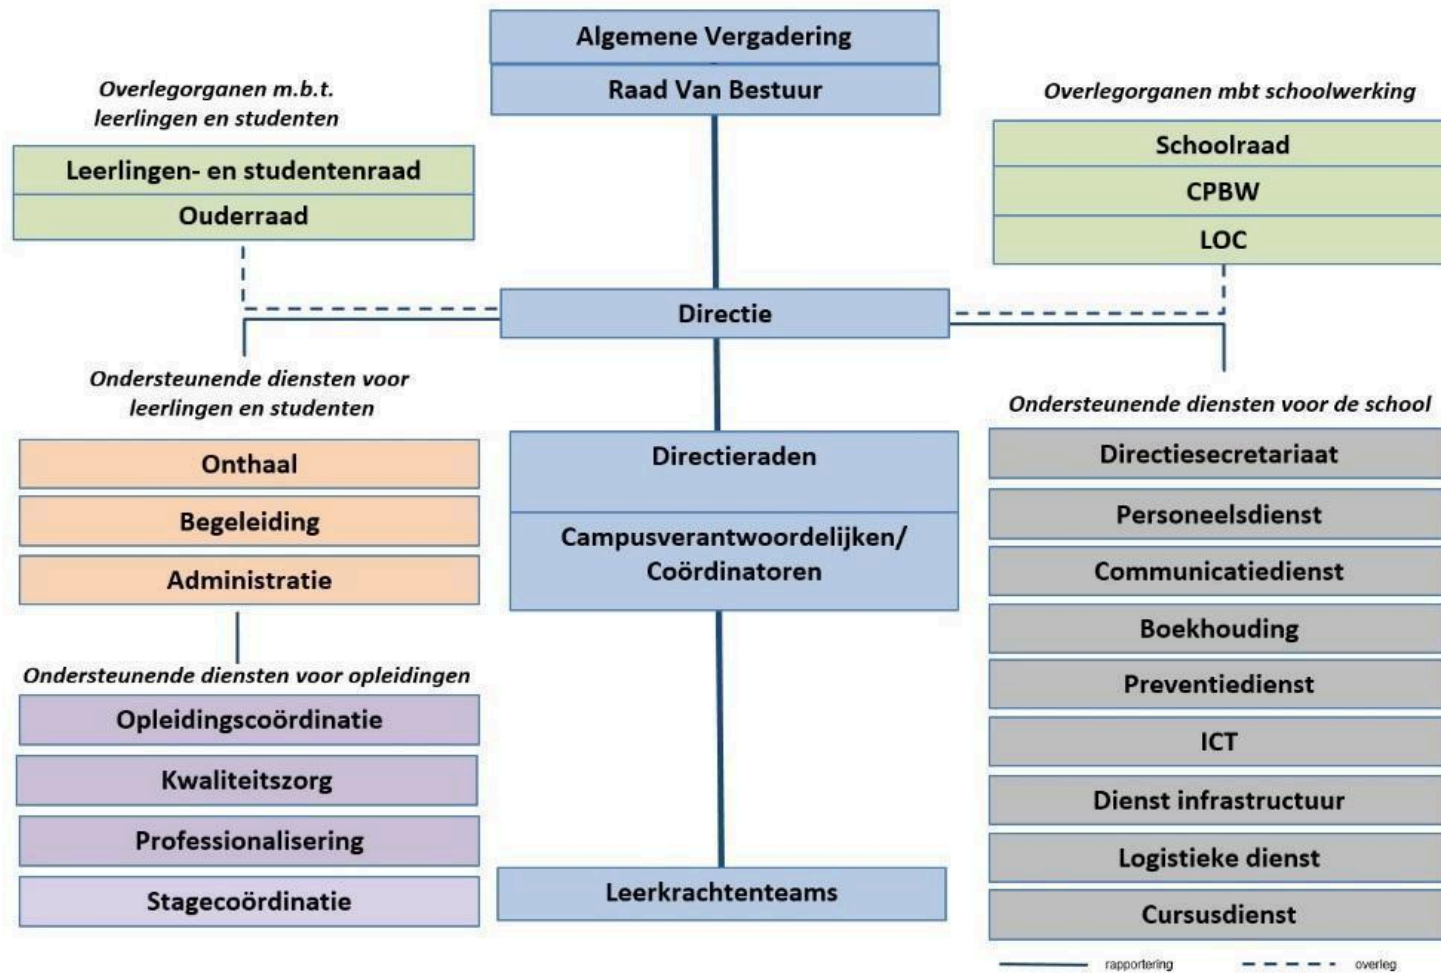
Algemene Vergadering

Raad Van Bestuur

Overlegorganen m.b.t. leerlingen en studenten

Leerlingen- en studentenraad

Ouderraad

Overlegorganen mbt schoolwerking

Schoolraad

CPBW

LOC

Directie

Ondersteunende diensten voor leerlingen en studenten

Onthaal

Begeleiding

Administratie

Directieraden

Campusverantwoordelijken/ Coördinatoren

Ondersteunende diensten voor de school

Directiesecretariaat

Personeelsdienst

Communicatiedienst

Boekhouding

Preventiedienst

ICT

Dienst infrastructuur

Logistieke dienst

Cursusdienst

Ondersteunende diensten voor opleidingen

Opleidingscoördinatie

Kwaliteitszorg

Professionalisering

Stagecoördinatie

Leerkrachtenteams

rapportering

overleg